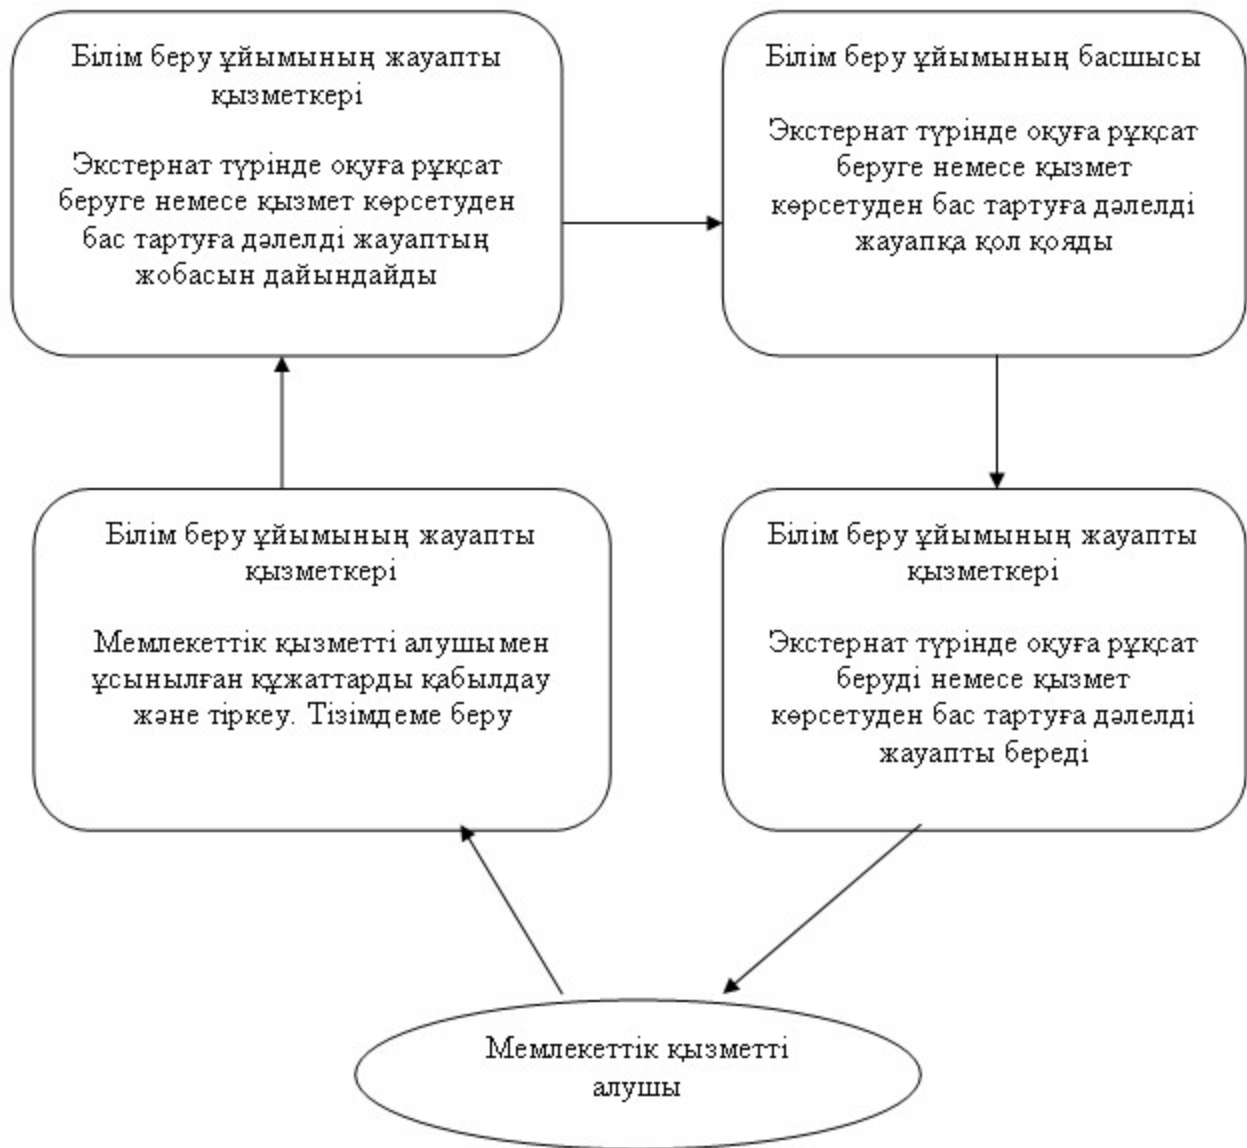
Білім беру ұйымының жауапты қызметкері

Экстернат түрінде оқуға рұқсат беруге немесе қызмет көрсетуден бас тартуға дәлелді жауаптың жобасын дайындайды

Білім беру ұйымының басшысы

Экстернат түрінде оқуға рұқсат беруге немесе қызмет көрсетуден бас тартуға дәлелді жауапқа қол қояды

Білім беру ұйымының жауапты қызметкері

Мемлекеттік қызметті алушы мен ұсынылған құжаттарды қабылдау және тіркеу. Тізімдеме беру

Білім беру ұйымының жауапты қызметкері

Экстернат түрінде оқуға рұқсат беруді немесе қызмет көрсетуден бас тартуға дәлелді жауапты береді

Мемлекеттік қызметті алушы